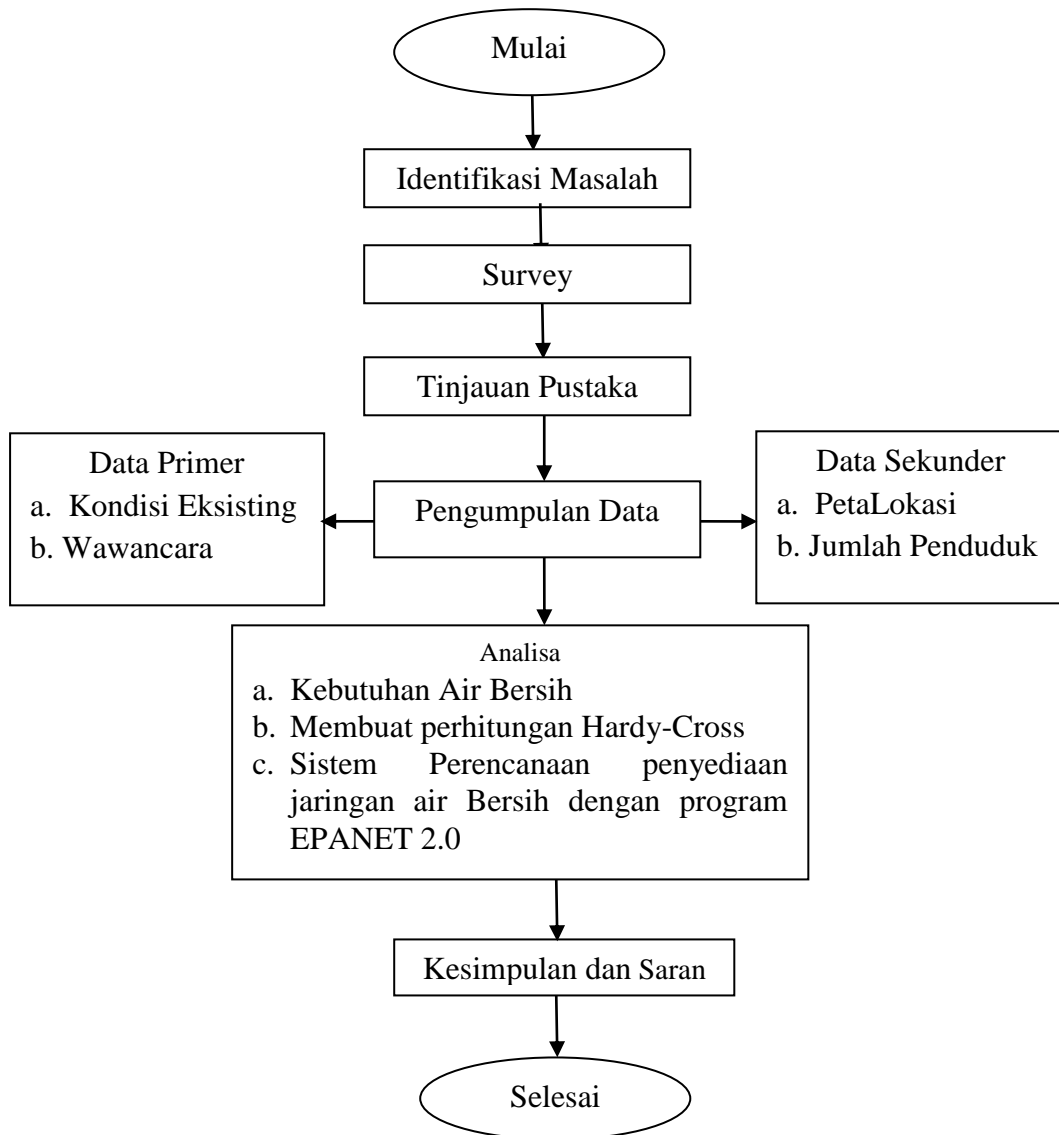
Mulai

Identifikasi Masalah

Survey

Tinjauan Pustaka

Data Primer
a. Kondisi Eksisting
b. Wawancara

Pengumpulan Data

Data Sekunder
a. PetaLokasi
b. Jumlah Penduduk

Analisa
a. Kebutuhan Air Bersih
b. Membuat perhitungan Hardy-Cross
c. Sistem Perencanaan penyediaan jaringan air Bersih dengan program EPANET 2.0

Kesimpulan dan Saran

Selesai